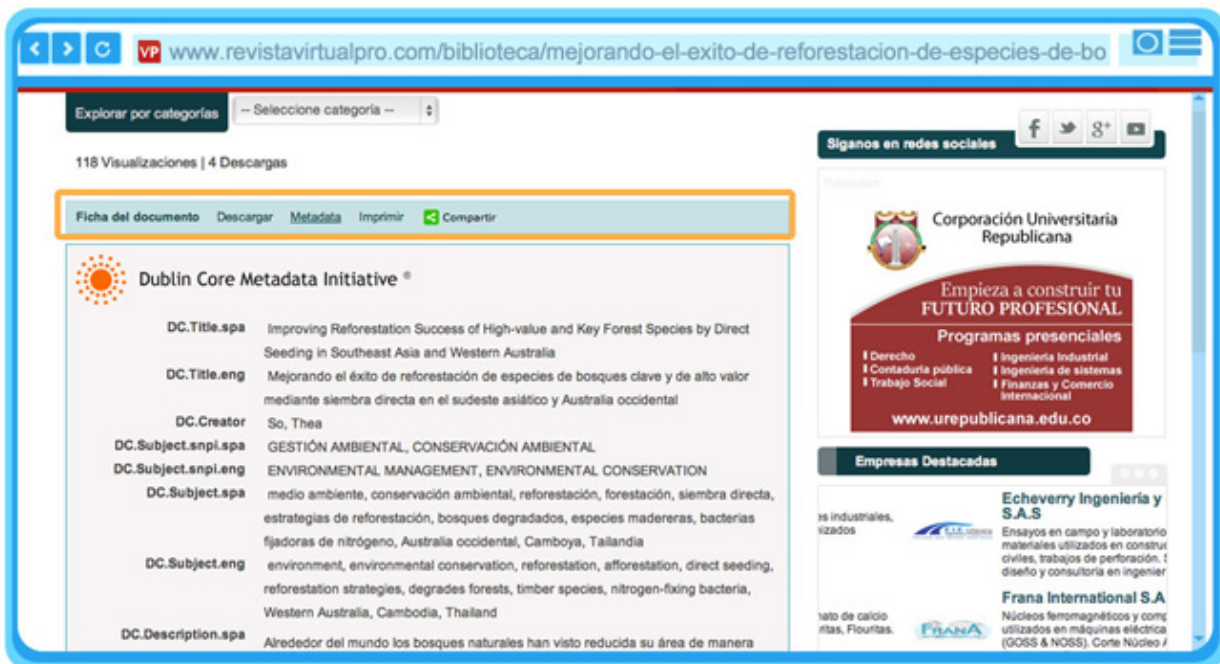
www.revistavirtualpro.com/biblioteca/mejorando-el-exito-de-reforestacion-de-especies-de-bo

Explorar por categorías

-- Seleccione categoría --

118 Visualizaciones | 4 Descargas

Ficha del documento Descargar Metadata Imprimir Compartir

Dublin Core Metadata Initiative ®

| | |
|---|---|
| DC.Title.spa | Improving Reforestation Success of High-value and Key Forest Species by Direct Seeding in Southeast Asia and Western Australia |
| DC.Title.eng | Mejorando el éxito de reforestación de especies de bosques clave y de alto valor mediante siembra directa en el sudeste asiático y Australia occidental |
| DC.Creator | So, Thea |
| DC.Subject.snpi.spa | GESTIÓN AMBIENTAL, CONSERVACIÓN AMBIENTAL |
| DC.Subject.snpi.eng | ENVIRONMENTAL MANAGEMENT, ENVIRONMENTAL CONSERVATION |
| DC.Subject.spa | medio ambiente, conservación ambiental, reforestación, forestación, siembra directa, estrategias de reforestación, bosques degradados, especies madereras, bacterias fijadoras de nitrógeno, Australia occidental, Camboya, Tailandia |
| DC.Subject.eng | environment, environmental conservation, reforestation, afforestation, direct seeding, reforestation strategies, degrades forests, timber species, nitrogen-fixing bacteria, Western Australia, Cambodia, Thailand |
| DC.Description.spa | Alrededor del mundo los bosques naturales han visto reducida su área de manera |

Síganos en redes sociales

Publicidad

Corporación Universitaria Republicana

Empieza a construir tu FUTURO PROFESIONAL

Programas presenciales

Derecho
Contaduría pública
Trabajo Social
Ingeniería Industrial
Ingeniería de sistemas
Finanzas y Comercio Internacional

www.urepublicana.edu.co

Empresas Destacadas

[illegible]s industriales, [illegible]izados

Echeverry Ingeniería y S.A.S
Ensayos en campo y laboratorio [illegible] materiales utilizados en construc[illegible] civiles, trabajos de perforación. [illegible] diseño y consultoría en ingenier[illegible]

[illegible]nato de calcio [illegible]ritas, Flouritas.

FRANA

Frana International S.A
Núcleos ferromagnéticos y comp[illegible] utilizados en máquinas eléctrica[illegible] (GOSS & NOSS). Corte Núcleo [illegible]